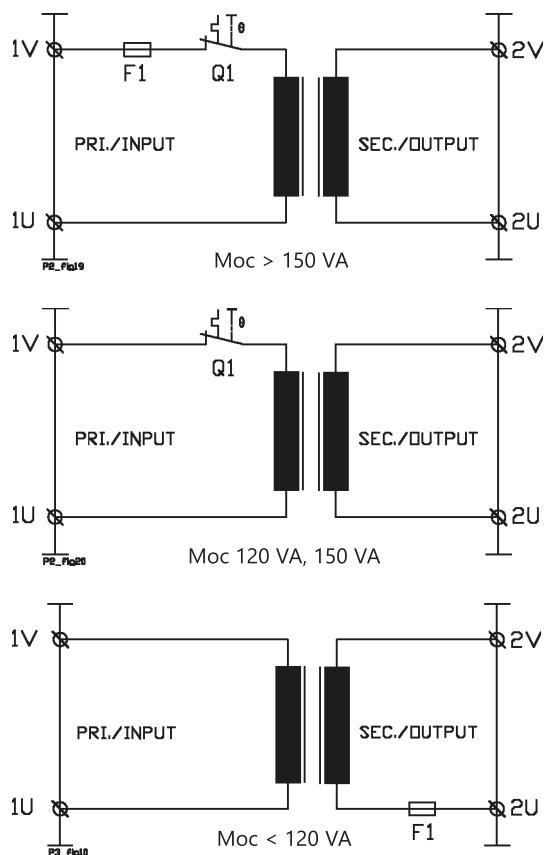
1V
F1
Q1
$\theta$
2V
PRI./INPUT
SEC./OUTPUT
1U
2U
P2_fig19
Moc > 150 VA

1V
Q1
$\theta$
2V
PRI./INPUT
SEC./OUTPUT
1U
2U
P2_fig20
Moc 120 VA, 150 VA

1V
2V
PRI./INPUT
SEC./OUTPUT
1U
2U
F1
P3_fig18
Moc < 120 VA